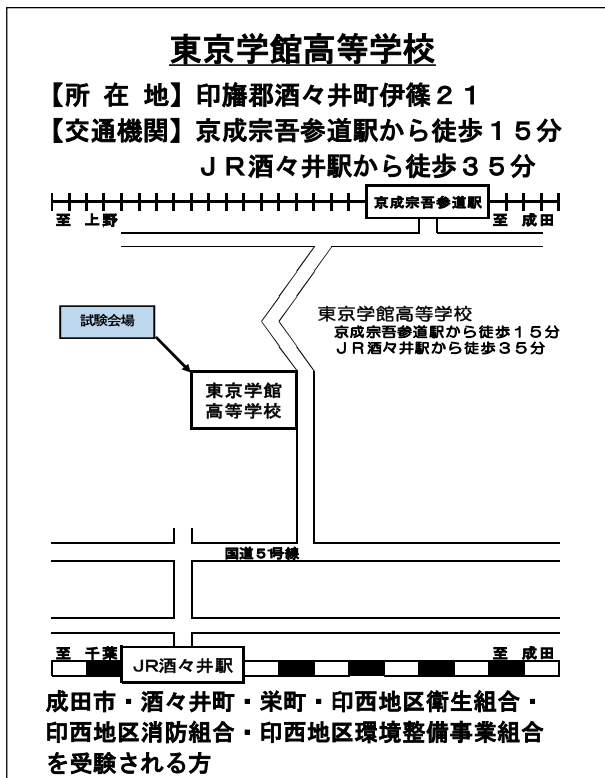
東京学館高等学校

【所 在 地】印旛郡酒々井町伊篠２１
【交通機関】京成宗吾参道駅から徒歩１５分
ＪＲ酒々井駅から徒歩３５分

至 上野

京成宗吾参道駅

至 成田

試験会場

東京学館
高等学校

東京学館高等学校
京成宗吾参道駅から徒歩１５分
ＪＲ酒々井駅から徒歩３５分

国道５１号線

至 千葉

JR酒々井駅

至 成田

成田市・酒々井町・栄町・印西地区衛生組合・印西地区消防組合・印西地区環境整備事業組合を受験される方